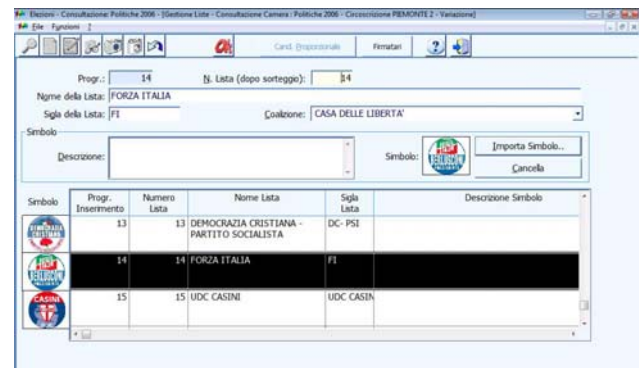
Elezioni - Consultazione: Politiche 2006 - [Gestione Liste - Consultazione Camera : Politiche 2006 - Circoscrizione PIEMONTE 2 - Variazione]

File Funzioni ?

Cand. Proporzionale Firmatari

Progr.: 14 N. Lista (dopo sorteggio): 14

Nome della Lista: FORZA ITALIA

Sigla della Lista: FI Coalizione: CASA DELLE LIBERTA'

Simbolo

Descrizione: Simbolo: Importa Simbolo... Cancella

| Simbolo | Progr. Inserimento | Numero Lista | Nome Lista | Sigla Lista | Descrizione Simbolo |
|---|---|---|---|---|---|
| | 13 | 13 | DEMOCRAZIA CRISTIANA - PARTITO SOCIALISTA | DC- PSI | |
| | 14 | 14 | FORZA ITALIA | FI | |
| | 15 | 15 | UDC CASINI | UDC CASIN | |